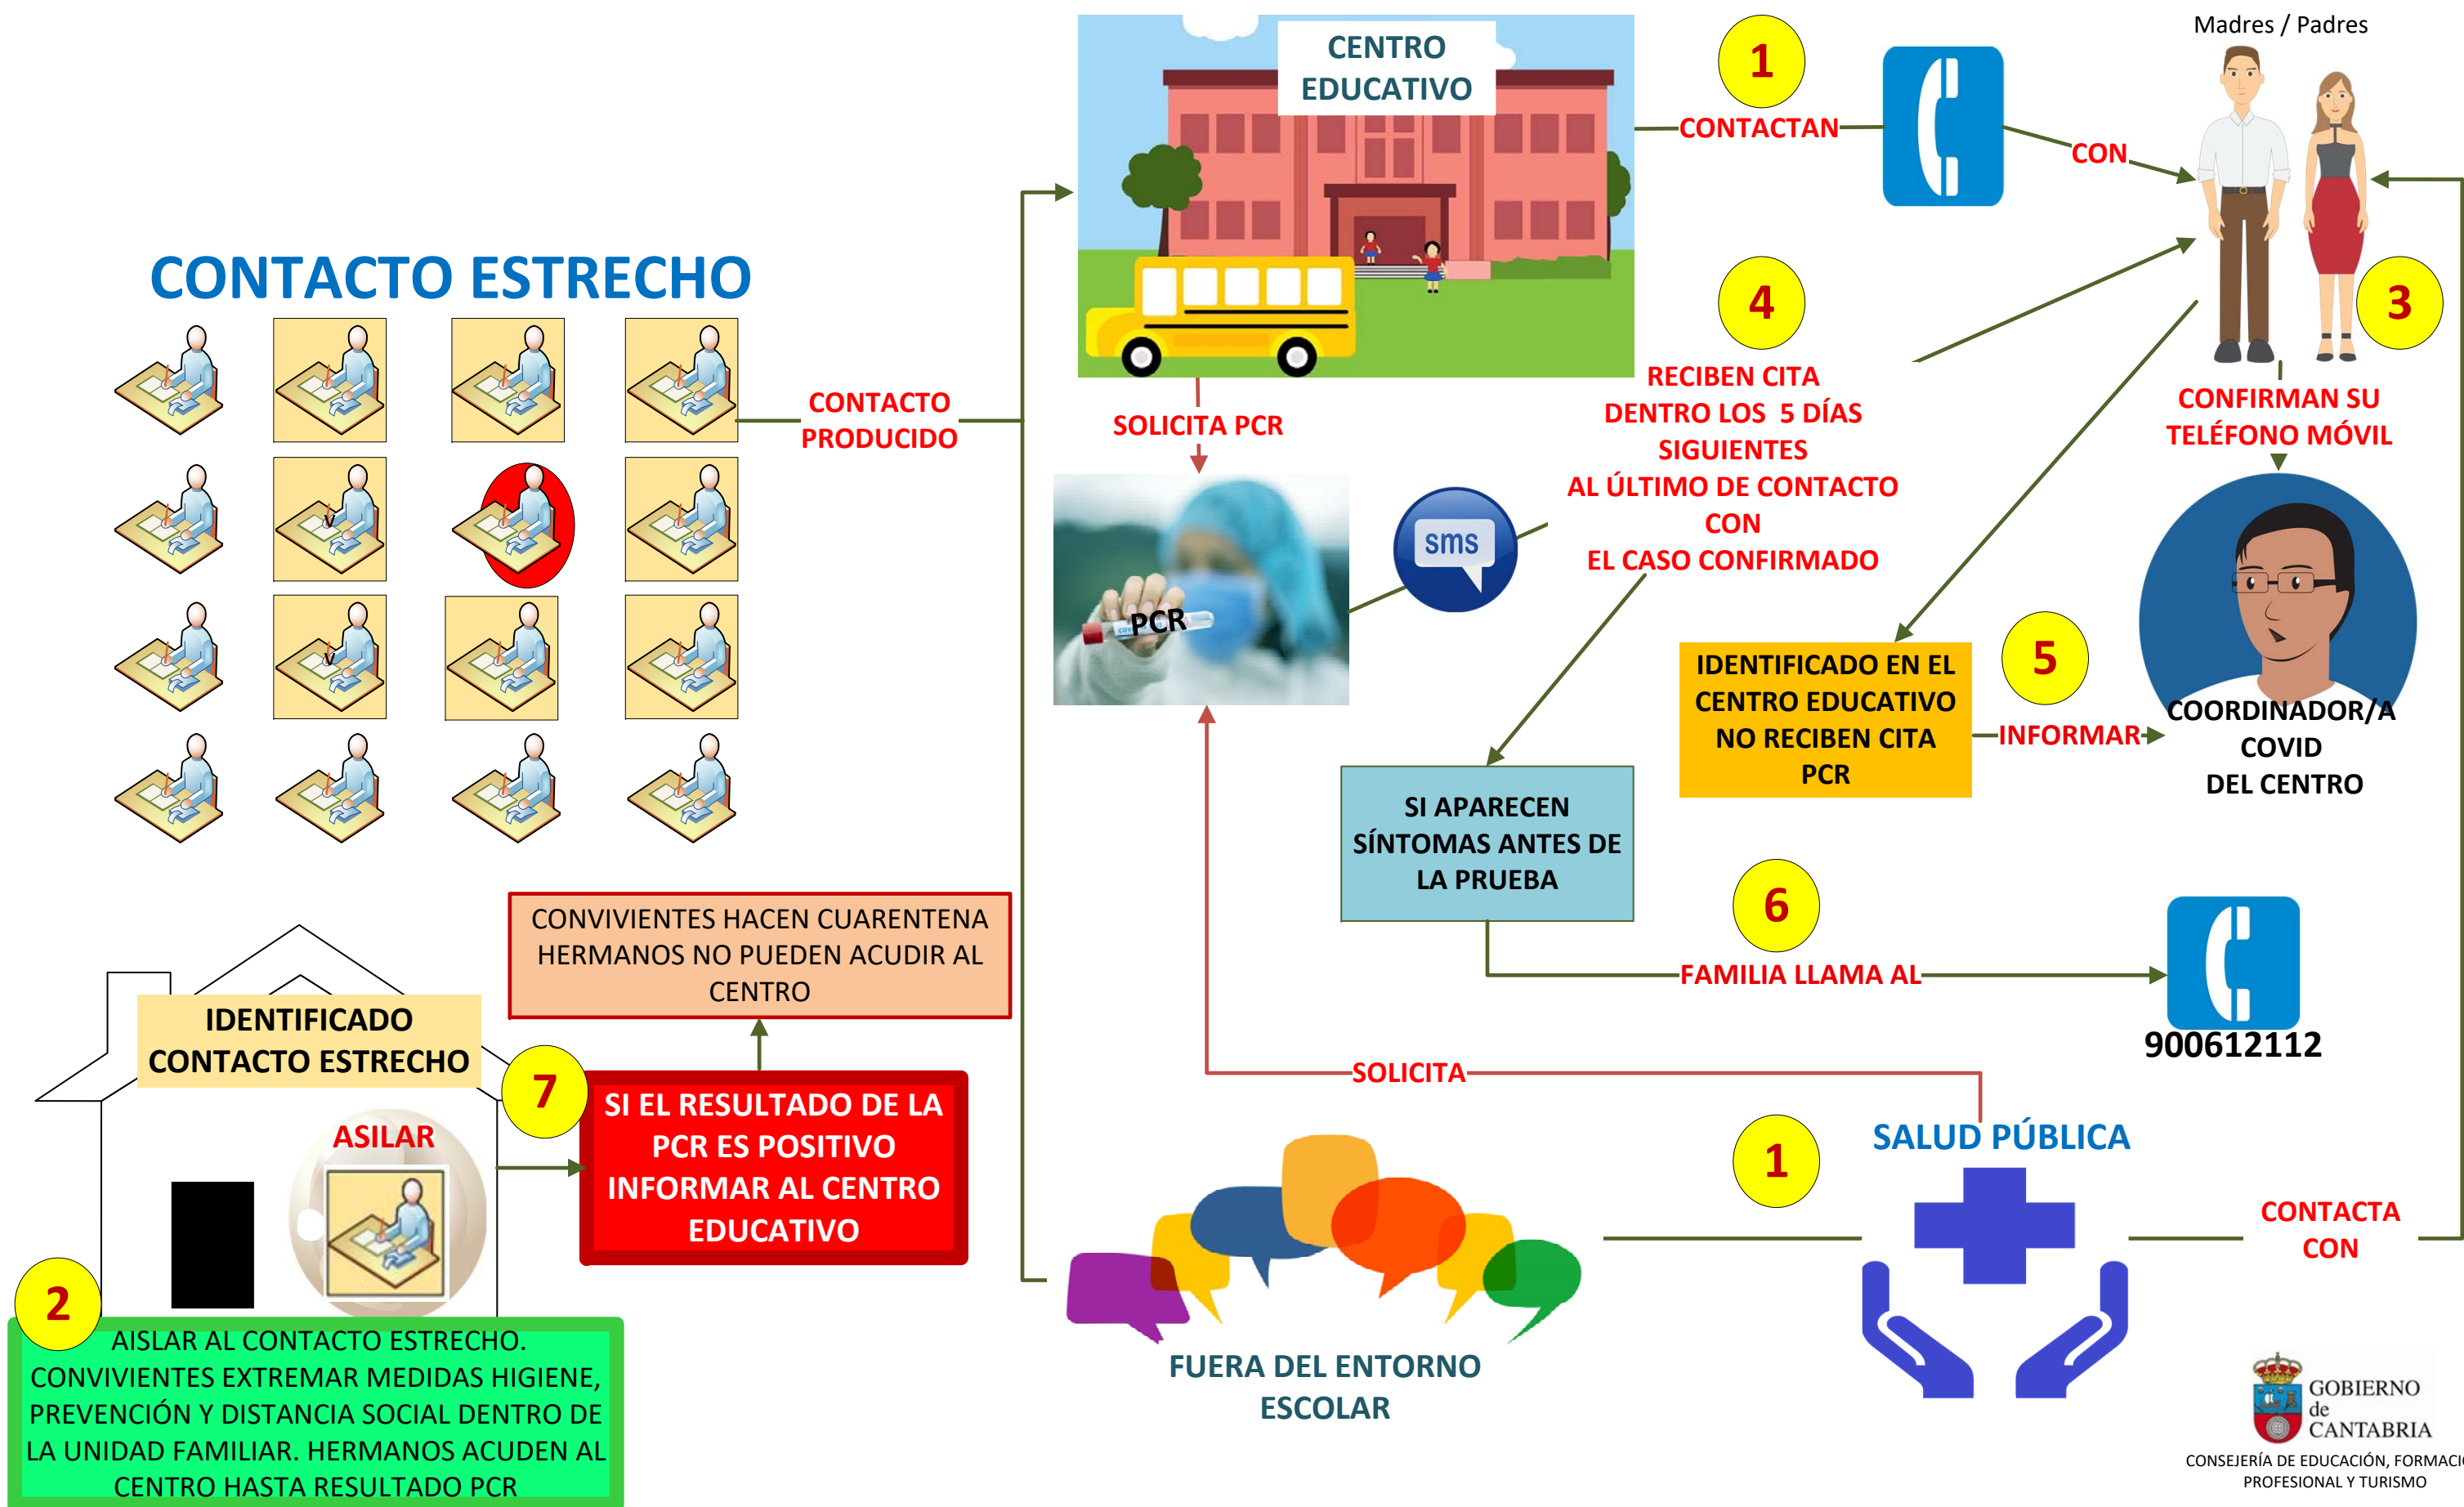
CENTRO EDUCATIVO

1

CONTACTAN

CON

Madres / Padres

CONTACTO ESTRECHO

CONTACTO PRODUCIDO

SOLICITA PCR

4

RECIBEN CITA DENTRO LOS 5 DÍAS SIGUIENTES AL ÚLTIMO DE CONTACTO CON EL CASO CONFIRMADO

3

CONFIRMAN SU TELÉFONO MÓVIL

sms

PCR

IDENTIFICADO EN EL CENTRO EDUCATIVO NO RECIBEN CITA PCR

5

INFORMAR

COORDINADOR/A COVID DEL CENTRO

SI APARECEN SÍNTOMAS ANTES DE LA PRUEBA

6

FAMILIA LLAMA AL

900612112

CONVIVIENTES HACEN CUARENTENA HERMANOS NO PUEDEN ACUDIR AL CENTRO

IDENTIFICADO CONTACTO ESTRECHO

7

SI EL RESULTADO DE LA PCR ES POSITIVO INFORMAR AL CENTRO EDUCATIVO

ASILAR

SOLICITA

SALUD PÚBLICA

1

CONTACTA CON

2

AISLAR AL CONTACTO ESTRECHO. CONVIVIENTES EXTREMAR MEDIDAS HIGIENE, PREVENCIÓN Y DISTANCIA SOCIAL DENTRO DE LA UNIDAD FAMILIAR. HERMANOS ACUDEN AL CENTRO HASTA RESULTADO PCR

FUERA DEL ENTORNO ESCOLAR

GOBIERNO de CANTABRIA

CONSEJERÍA DE EDUCACIÓN, FORMACI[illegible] PROFESIONAL Y TURISMO